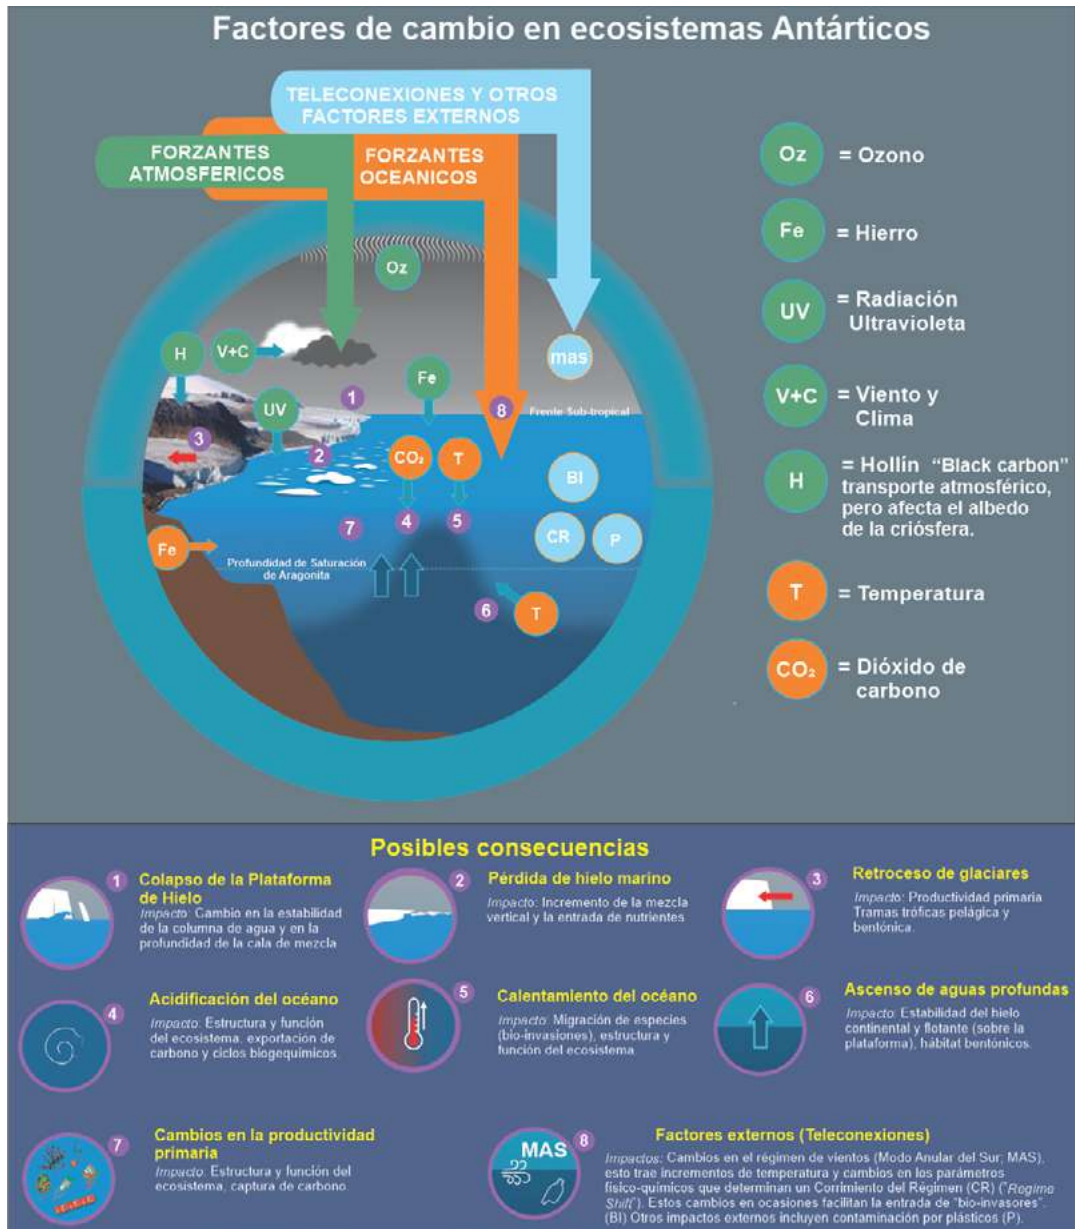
Factores de cambio en ecosistemas Antárticos

TELECONEXIONES Y OTROS FACTORES EXTERNOS

FORZANTES ATMOSFERICOS

FORZANTES OCEANICOS

Oz

H

V+C

UV

1

Fe

8

Frente Sub-tropical

mas

3

2

$CO_2$

T

BI

7

4

5

CR

P

Fe

Profundidad de Saturación de Aragonita

6

T

Oz = Ozono

Fe = Hierro

UV = Radiación Ultravioleta

V+C = Viento y Clima

H = Hollín "Black carbon" transporte atmosférico, pero afecta el albedo de la criósfera.

T = Temperatura

$CO_2$ = Dióxido de carbono

Posibles consecuencias

1 Colapso de la Plataforma de Hielo
Impacto: Cambio en la estabilidad de la columna de agua y en la profundidad de la cala de mezcla

2 Pérdida de hielo marino
Impacto: Incremento de la mezcla vertical y la entrada de nutrientes

3 Retroceso de glaciares
Impacto: Productividad primaria Tramas tróficas pelágica y bentónica.

4 Acidificación del océano
Impacto: Estructura y función del ecosistema, exportación de carbono y ciclos biogequímicos

5 Calentamiento del océano
Impacto: Migración de especies (bio-invasiones), estructura y función del ecosistema

6 Ascenso de aguas profundas
Impacto: Estabilidad del hielo continental y flotante (sobre la plataforma), hábitat bentónicos.

7 Cambios en la productividad primaria
Impacto: Estructura y función del ecosistema, captura de carbono.

MAS 8 Factores externos (Teleconexiones)
Impactos: Cambios en el régimen de vientos (Modo Anular del Sur; MAS), esto trae incrementos de temperatura y cambios en los parámetros físico-químicos que determinan un Corrimiento del Régimen (CR) ("Regime Shift"). Estos cambios en ocasiones facilitan la entrada de "bio-invasores". (BI) Otros impactos externos incluyen contaminación por plásticos (P).